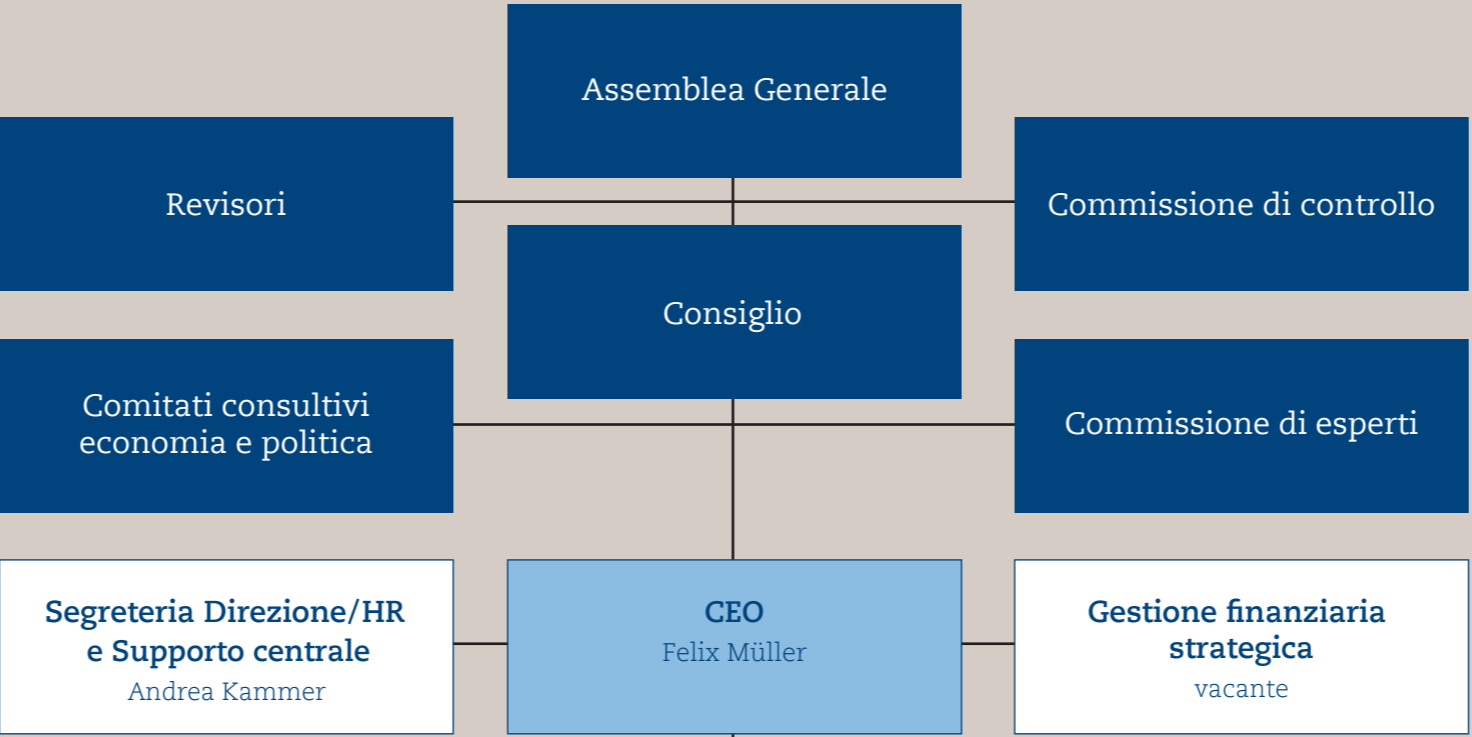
Assemblea Generale

Revisori

Commissione di controllo

Consiglio

Comitati consultivi economia e politica

Commissione di esperti

Segreteria Direzione/HR e Supporto centrale
Andrea Kammer

CEO
Felix Müller

Gestione finanziaria strategica
vacante